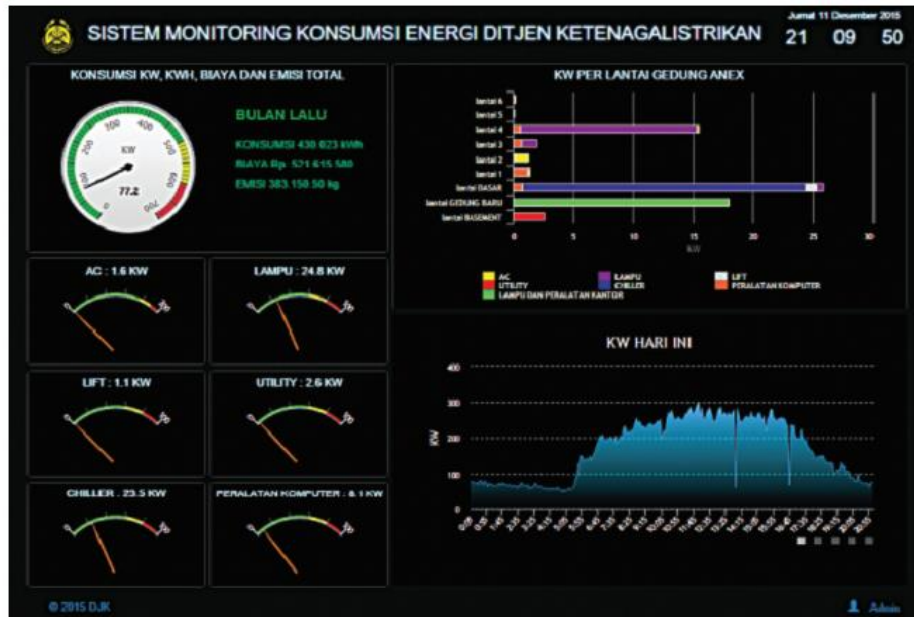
SISTEM MONITORING KONSUMSI ENERGI DITJEN KETENAGALISTRIKAN

Jumat 11 Desember 2015
21 09 50

KONSUMSI KW, KWH, BIAYA DAN EMISI TOTAL

0 200 300 400 500 600 700
KW
77.2

BULAN LALU
KONSUMSI 430 023 kWh
BIAYA Rp 521 615 580
EMISI 383 150.50 kg

KW PER LANTAI GEDUNG ANEX

lantai 6
lantai 5
lantai 4
lantai 3
lantai 2
lantai 1
lantai DASAR
lantai GEDUNG BARU
lantai BASEMENT

0 5 10 15 20 25 30
KW

AC
UTILITY
LAMPU DAN PERALATAN KANTOR
LAMPU
CHILLER
LIFT
PERALATAN KOMPUTER

AC : 1.6 KW
LAMPU : 24.8 KW
LIFT : 1.1 KW
UTILITY : 2.6 KW
CHILLER : 23.5 KW
PERALATAN KOMPUTER : 8.1 KW

KW HARI INI
400
300
200
100
KW

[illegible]

© 2015 DJK
Admin